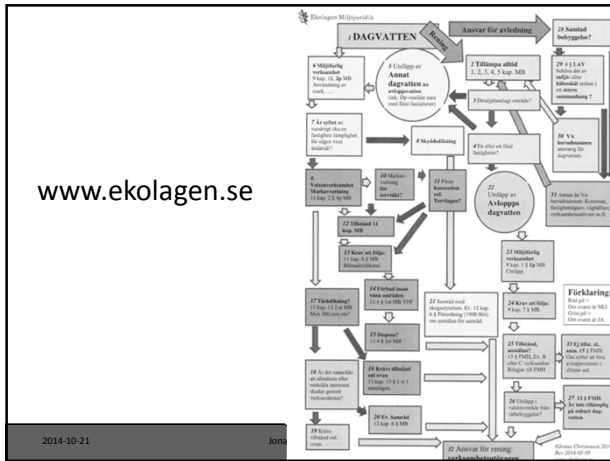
www.ekolagen.se

2014-10-21

Jona

Ekolagen Miljöjuridik

i DAGVATTEN

Rening

Ansvar för avledning

28 Samlad bebyggelse?

6 Miljöfarlig verksamhet 9 kap. 1§, 2p MB Användning av mark, ...

5 Utsläpp av Annat dagvatten än avloppsvatten

2 Tillämpa alltid 2, 3, 4, 5, 6 kap. MB

29 6 § LAV

3 Detaljplanelagt område?

7 Är syftet att varaktigt öka en fastighets lämplighet för något visst ändamål?

8 Skyddsdikning

4 En eller en fler fastigheter?

30 VA huvudmannen ansvarig för dagvatnet.

9 Vattenverksamhet Markavvattning 11 kap. 2 § 4p MB

10 Markavvattning för torrtäkt?

11 Finns kommunen mfl. Torrlägget?

22 Utsläpp av Avloppsdagvatten

31 Annan än VA-huvudmannen

12 Tillstånd 11 kap. MB

13 Krav att följa: 11 kap. 6 § MB

23 Miljöfarlig verksamhet 9 kap. 1 § 1p MB Utsläpp

Förklaring

14 Förbud inom vissa områden 11 4 § 3st MB VOF

24 Krav att följa: 9 kap. 7 § MB

17 Tätskiktning? 11 kap. 13 § st MB Max 500 kvm?

21 Samråd med dagsystem

15 Dispens? 11 kap. 4 § 2st MB

25 Tillstånd, anmälan?

33 Ej tillst., anm. 15 § FMH.

18 Är det samrättsligt att...

16 Kräva tillstånd enl ovan 11 kap. 13 § 1 st

20 Ev. Samråd 12 kap. 6 § MB

26 Utsläpp i vattenområde

27 12 § FMH.

19 Kräva tillstånd enl. ovan.

32 Ansvar för rening: verksamhetsutövaren